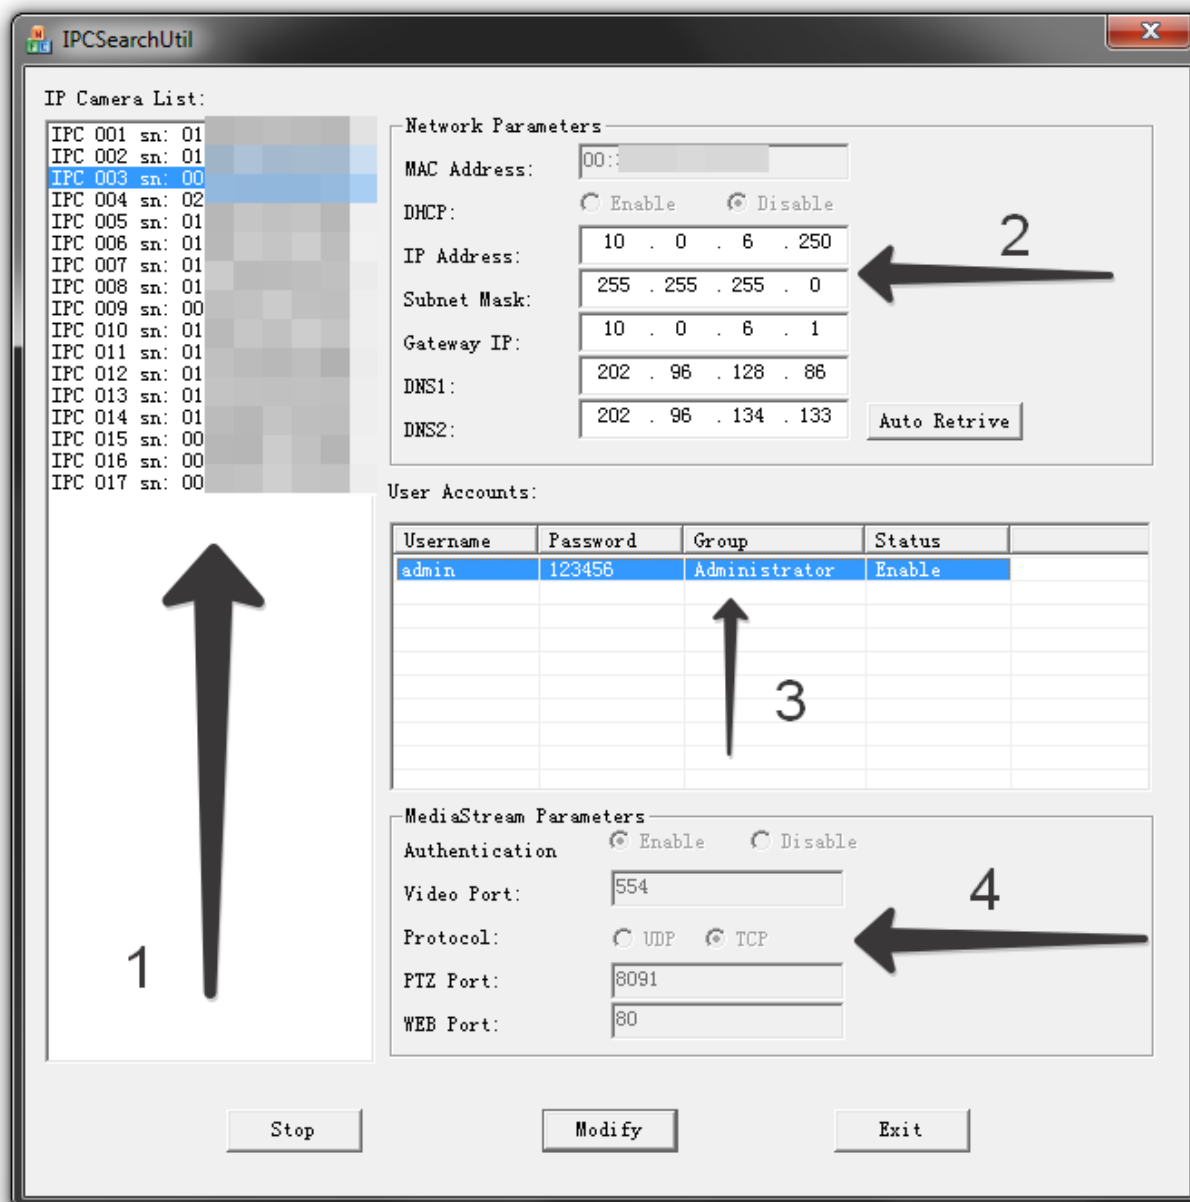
IPCSearchUtil

IP Camera List:

IPC 001 sn: 01
IPC 002 sn: 01
IPC 003 sn: 00
IPC 004 sn: 02
IPC 005 sn: 01
IPC 006 sn: 01
IPC 007 sn: 01
IPC 008 sn: 01
IPC 009 sn: 00
IPC 010 sn: 01
IPC 011 sn: 01
IPC 012 sn: 01
IPC 013 sn: 01
IPC 014 sn: 01
IPC 015 sn: 00
IPC 016 sn: 00
IPC 017 sn: 00

Network Parameters

MAC Address: 00:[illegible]

DHCP: Enable Disable

IP Address: 10 . 0 . 6 . 250

Subnet Mask: 255 . 255 . 255 . 0

Gateway IP: 10 . 0 . 6 . 1

DNS1: 202 . 96 . 128 . 86

DNS2: 202 . 96 . 134 . 133

Auto Retrive

2

User Accounts:

| Username | Password | Group | Status |
|---|---|---|---|
| admin | 123456 | Administrator | Enable |

3

MediaStream Parameters

Authentication Enable Disable

Video Port: 554

Protocol: UDP TCP

PTZ Port: 8091

WEB Port: 80

4

1

Stop Modify Exit